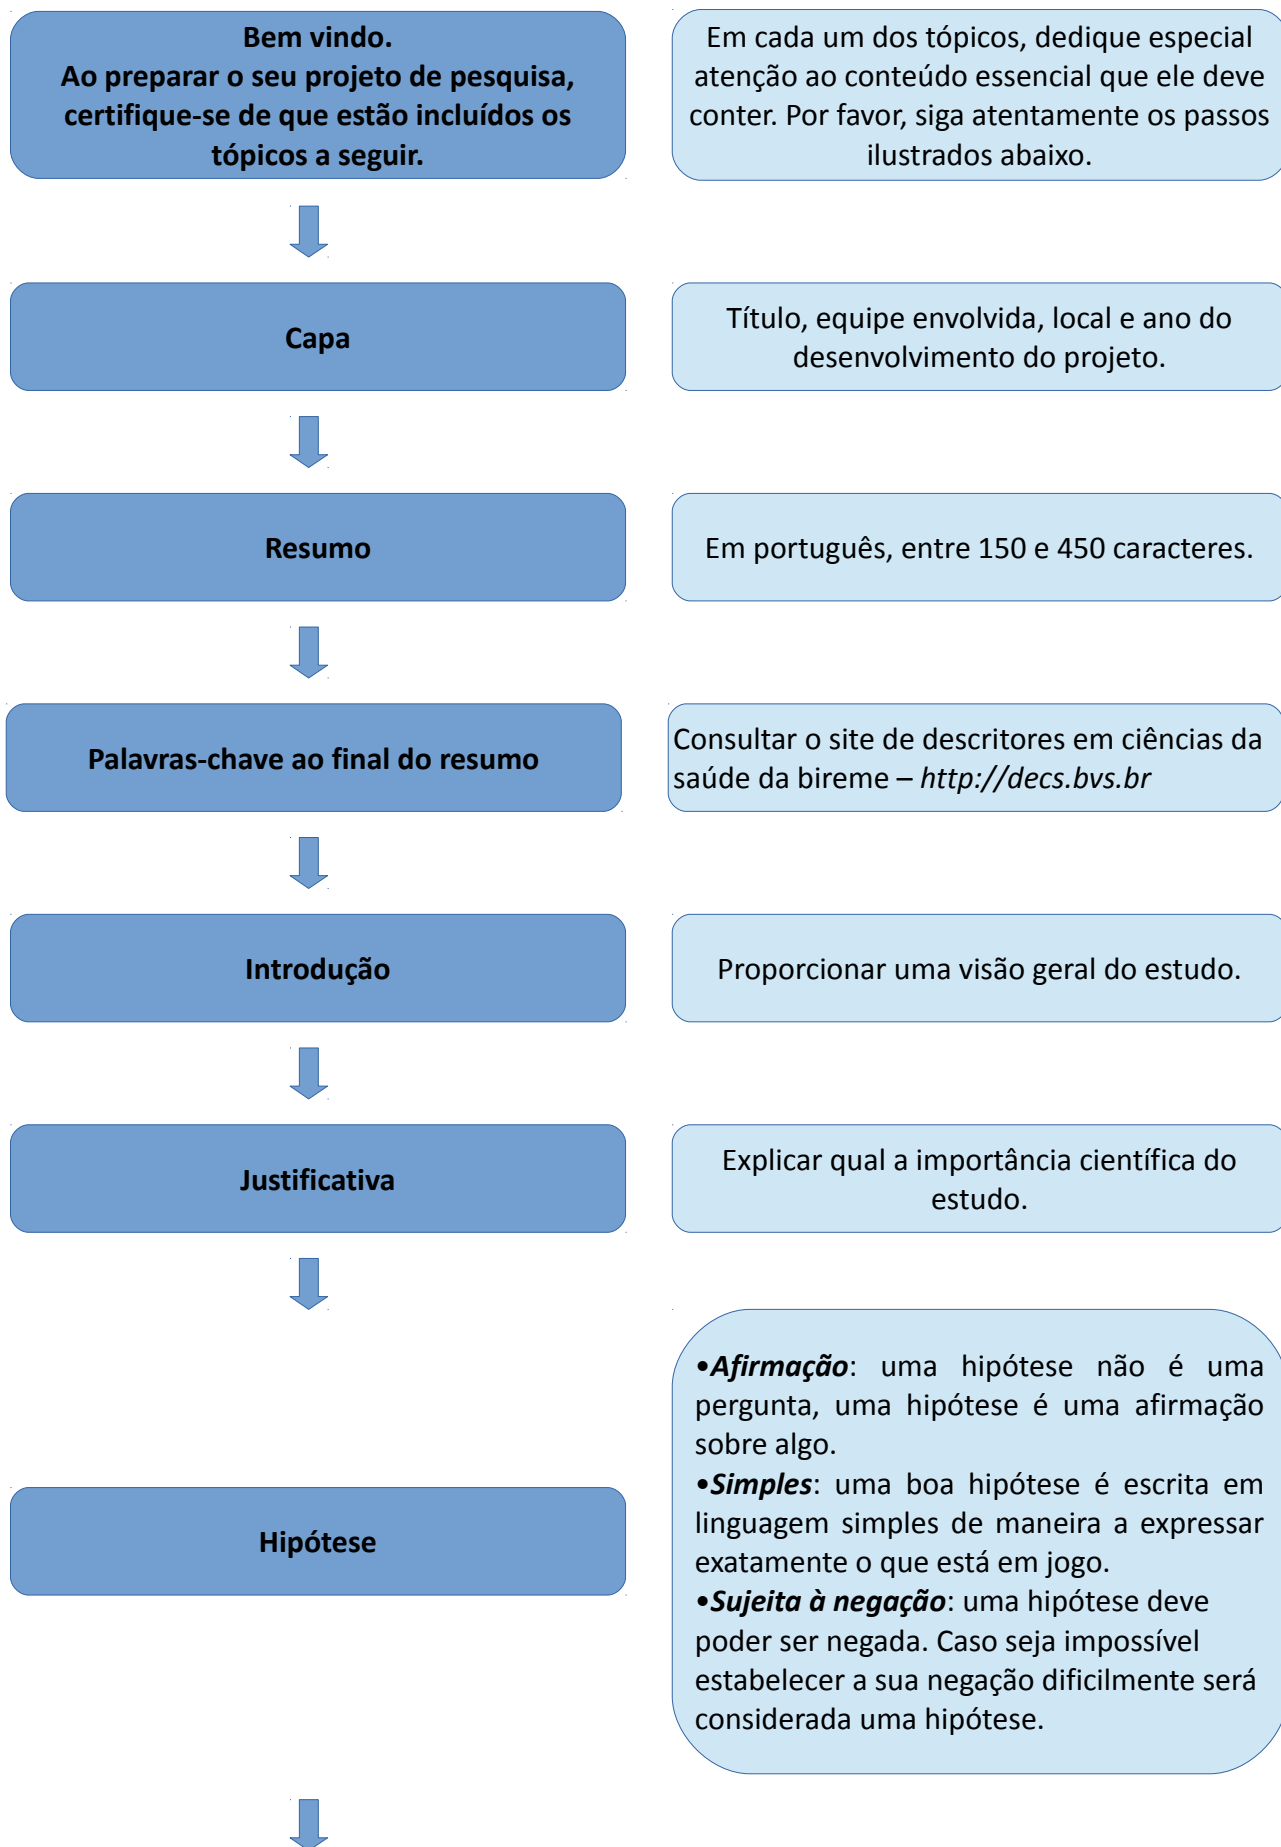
Bem vindo.
Ao preparar o seu projeto de pesquisa, certifique-se de que estão incluídos os tópicos a seguir.

Em cada um dos tópicos, dedique especial atenção ao conteúdo essencial que ele deve conter. Por favor, siga atentamente os passos ilustrados abaixo.

Capa

Título, equipe envolvida, local e ano do desenvolvimento do projeto.

Resumo

Em português, entre 150 e 450 caracteres.

Palavras-chave ao final do resumo

Consultar o site de descritores em ciências da saúde da bireme – *http://decs.bvs.br*

Introdução

Proporcionar uma visão geral do estudo.

Justificativa

Explicar qual a importância científica do estudo.

Hipótese

•***Afirmação***: uma hipótese não é uma pergunta, uma hipótese é uma afirmação sobre algo.
•***Simples***: uma boa hipótese é escrita em linguagem simples de maneira a expressar exatamente o que está em jogo.
•***Sujeita à negação***: uma hipótese deve poder ser negada. Caso seja impossível estabelecer a sua negação dificilmente será considerada uma hipótese.